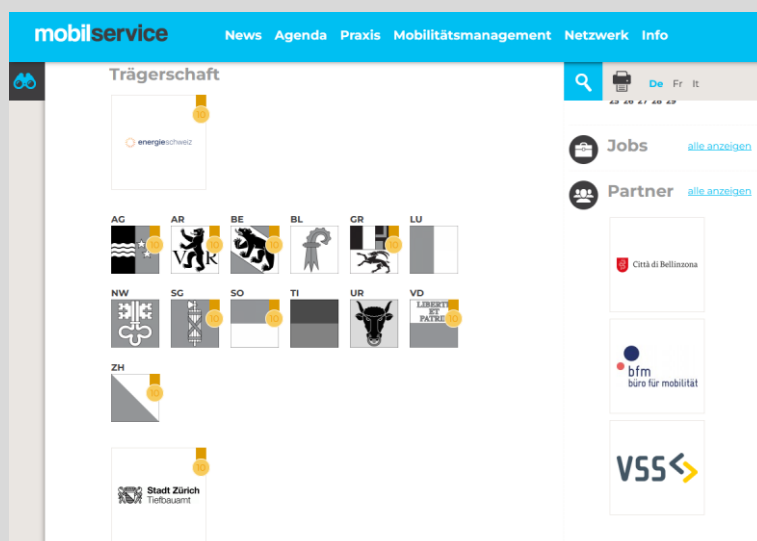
mobilservice News Agenda Praxis Mobilitätsmanagement Netzwerk Info

Trägerschaft

energieschweiz 10

AG 10
AR 10
BE 10
BL 10
GR 10
LU

NW 10
SG 10
SO 10
TI
UR
VD 10
LIBERTÉ ET PATRIE

ZH 10

Stadt Zürich Tiefbauamt 10

De Fr It

25 26 27 28 29

Jobs alle anzeigen

Partner alle anzeigen

Città di Bellinzona

bfm büro für mobilität

VSS